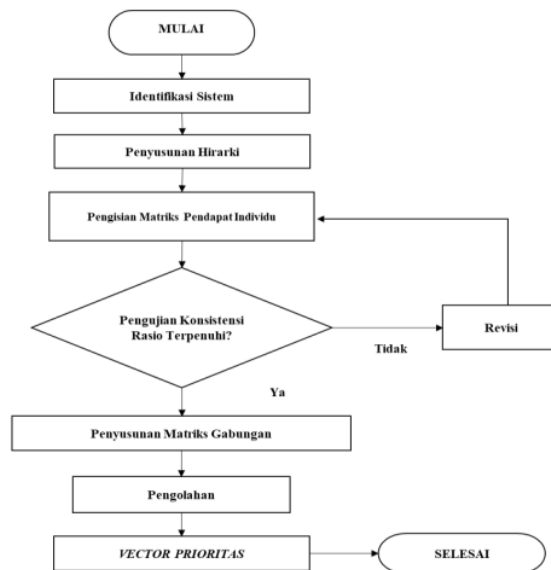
MULAI

Identifikasi Sistem

Penyusunan Hirarki

Pengisian Matriks Pendapat Individu

Pengujian Konsistensi Rasio Terpenuhi?

Revisi

Tidak

Ya

Penyusunan Matriks Gabungan

Pengolahan

VECTOR PRIORITAS

SELESAI